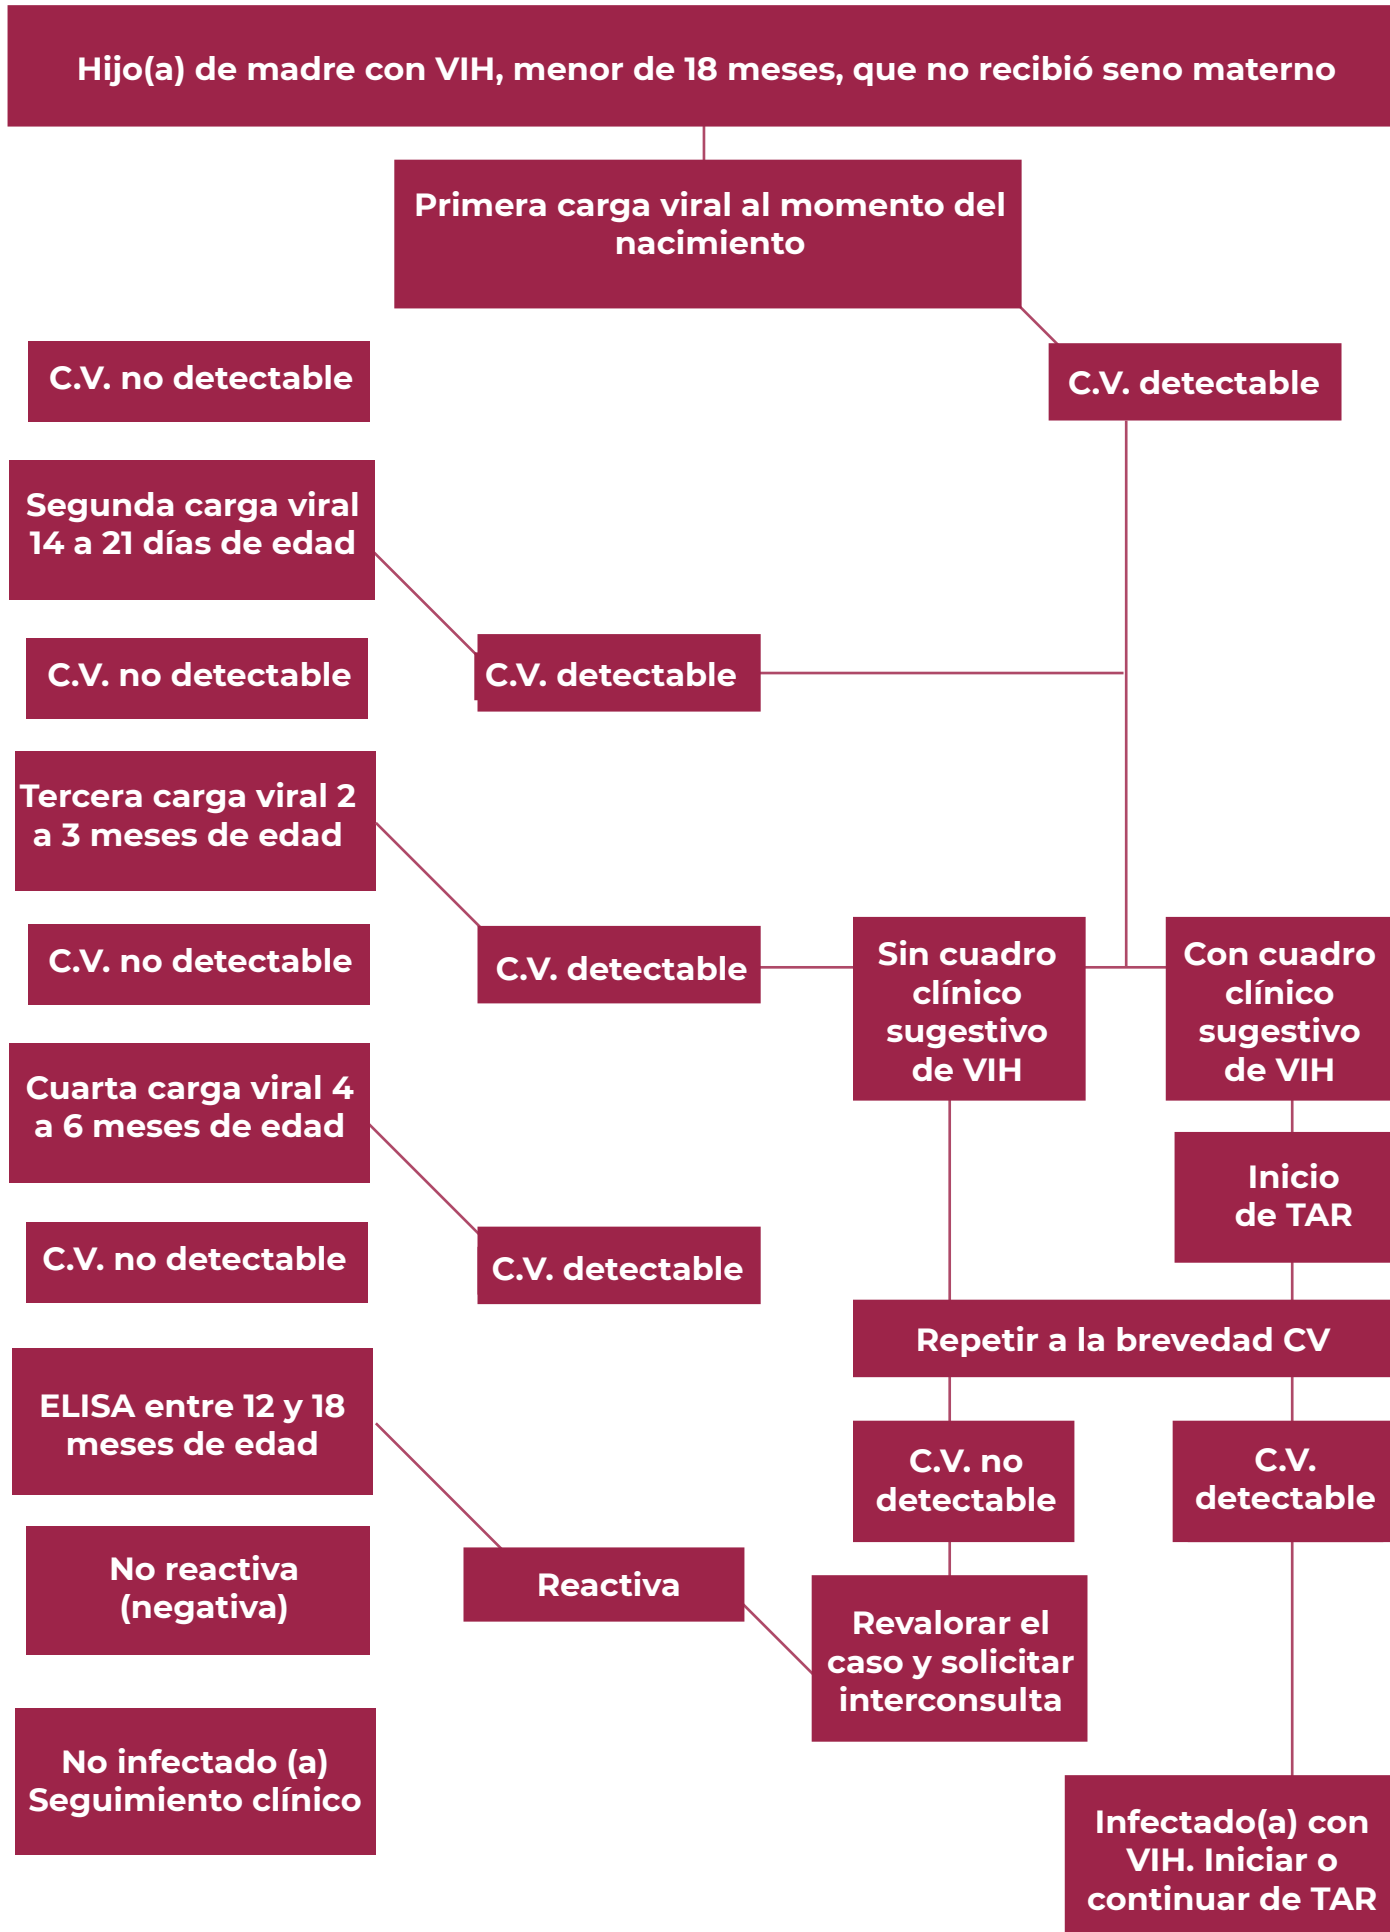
Hijo(a) de madre con VIH, menor de 18 meses, que no recibió seno materno

Primera carga viral al momento del nacimiento

C.V. no detectable

C.V. detectable

Segunda carga viral 14 a 21 días de edad

C.V. no detectable

C.V. detectable

Tercera carga viral 2 a 3 meses de edad

C.V. no detectable

C.V. detectable

Sin cuadro clínico sugestivo de VIH

Con cuadro clínico sugestivo de VIH

Cuarta carga viral 4 a 6 meses de edad

Inicio de TAR

C.V. no detectable

C.V. detectable

Repetir a la brevedad CV

ELISA entre 12 y 18 meses de edad

C.V. no detectable

C.V. detectable

No reactiva (negativa)

Reactiva

Revalorar el caso y solicitar interconsulta

No infectado (a) Seguimiento clínico

Infectado(a) con VIH. Iniciar o continuar de TAR